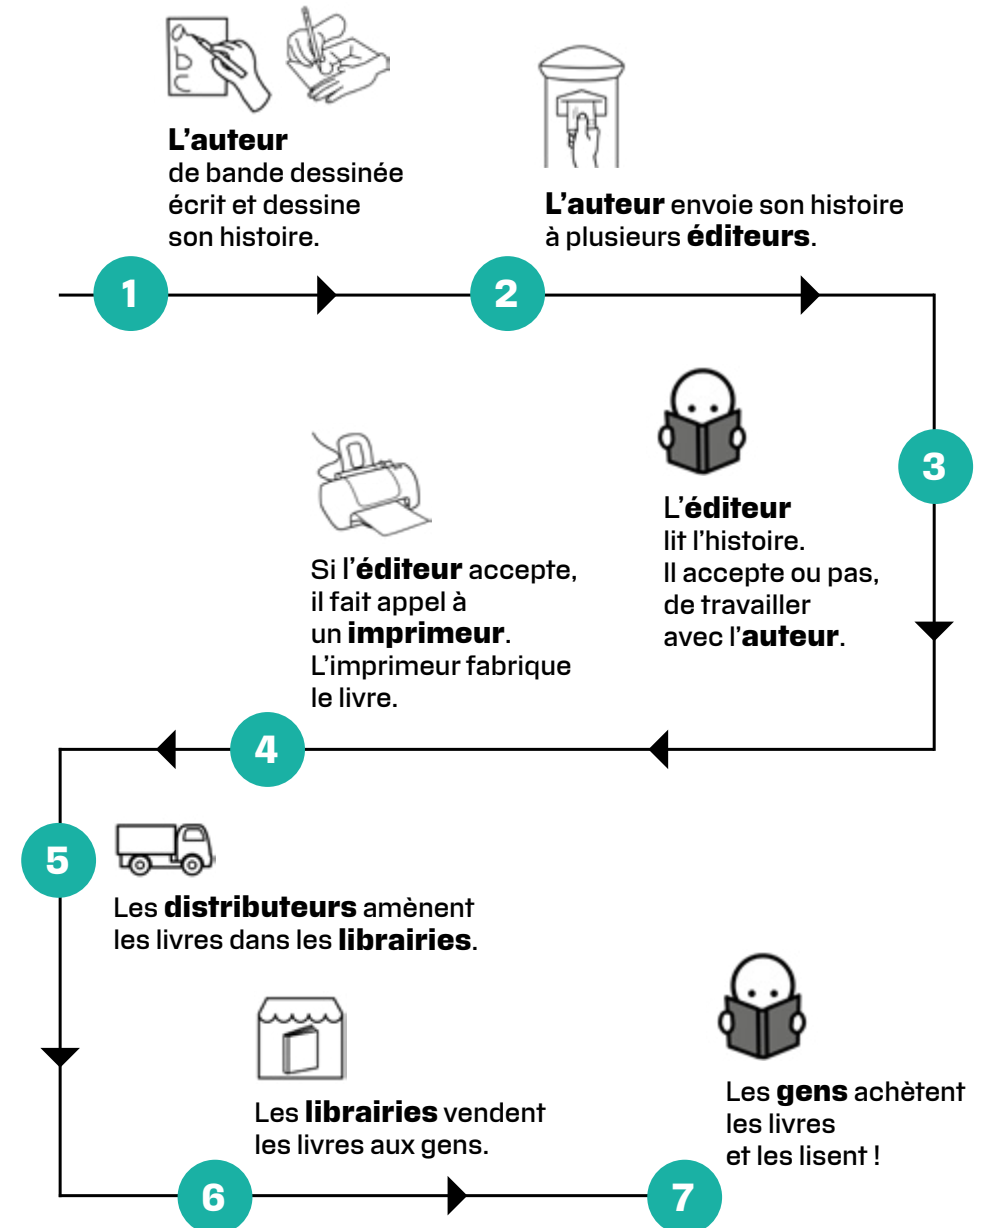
a
b
c

**L'auteur** de bande dessinée écrit et dessine son histoire.

1

**L'auteur** envoie son histoire à plusieurs **éditeurs**.

2

3

L'**éditeur** lit l'histoire. Il accepte ou pas, de travailler avec l'**auteur**.

Si l'**éditeur** accepte, il fait appel à un **imprimeur**. L'imprimeur fabrique le livre.

4

5

Les **distributeurs** amènent les livres dans les **librairies**.

Les **librairies** vendent les livres aux gens.

Les **gens** achètent les livres et les lisent !

6

7